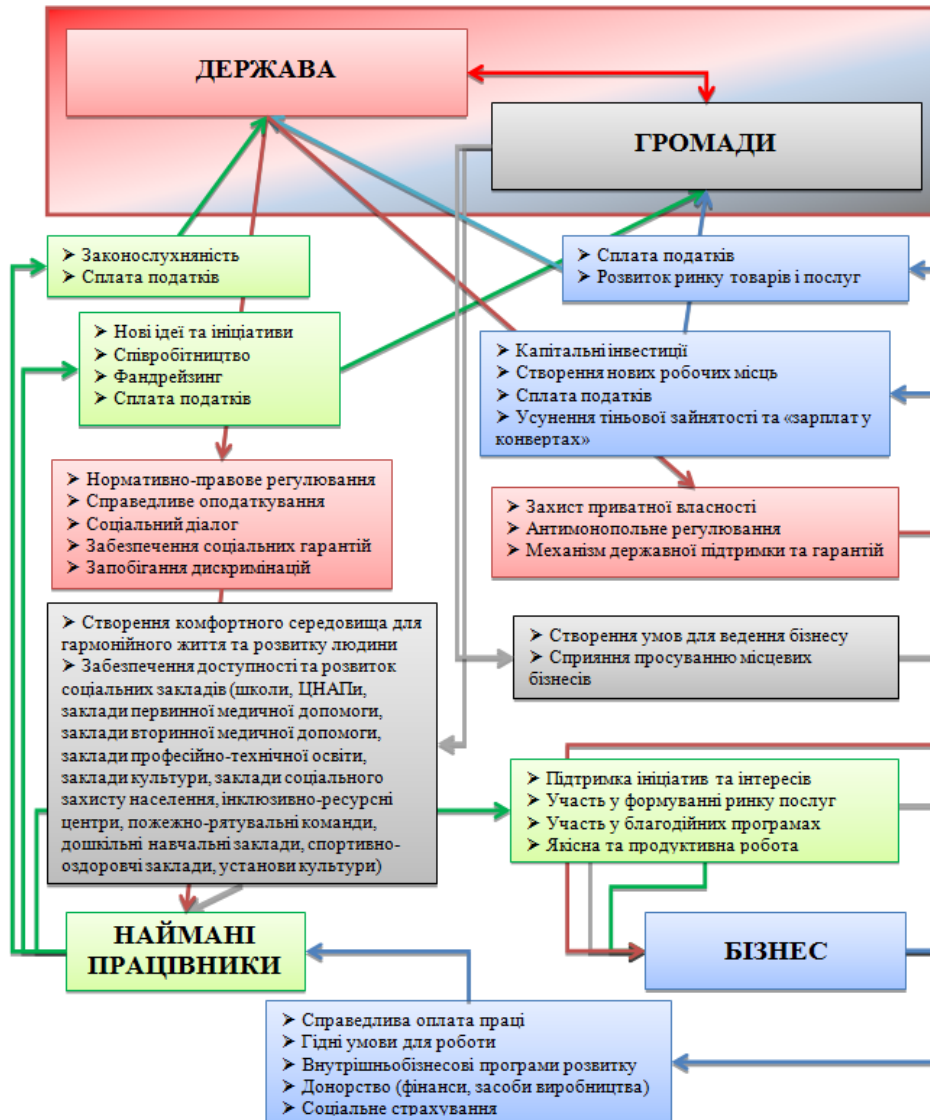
ДЕРЖАВА

ГРОМАДИ

➢ Законослухняність
➢ Сплата податків

➢ Сплата податків
➢ Розвиток ринку товарів і послуг

➢ Нові ідеї та ініціативи
➢ Співробітництво
➢ Фандрейзинг
➢ Сплата податків

➢ Капітальні інвестиції
➢ Створення нових робочих місць
➢ Сплата податків
➢ Усунення тіньової зайнятості та «зарплат у конвертах»

➢ Нормативно-правове регулювання
➢ Справедливе оподаткування
➢ Соціальний діалог
➢ Забезпечення соціальних гарантій
➢ Запобігання дискримінацій

➢ Захист приватної власності
➢ Антимонопольне регулювання
➢ Механізм державної підтримки та гарантій

➢ Створення комфортного середовища для гармонійного життя та розвитку людини
➢ Забезпечення доступності та розвиток соціальних закладів (школи, ЦНАПи, заклади первинної медичної допомоги, заклади вторинної медичної допомоги, заклади професійно-технічної освіти, заклади культури, заклади соціального захисту населення, інклюзивно-ресурсні центри, пожежно-рятувальні команди, дошкільні навчальні заклади, спортивно-оздоровчі заклади, установи культури)

➢ Створення умов для ведення бізнесу
➢ Сприяння просуванню місцевих бізнесів

➢ Підтримка ініціатив та інтересів
➢ Участь у формуванні ринку послуг
➢ Участь у благодійних програмах
➢ Якісна та продуктивна робота

НАЙМАНІ ПРАЦІВНИКИ

БІЗНЕС

➢ Справедлива оплата праці
➢ Гідні умови для роботи
➢ Внутрішньобізнесові програми розвитку
➢ Донорство (фінанси, засоби виробництва)
➢ Соціальне страхування